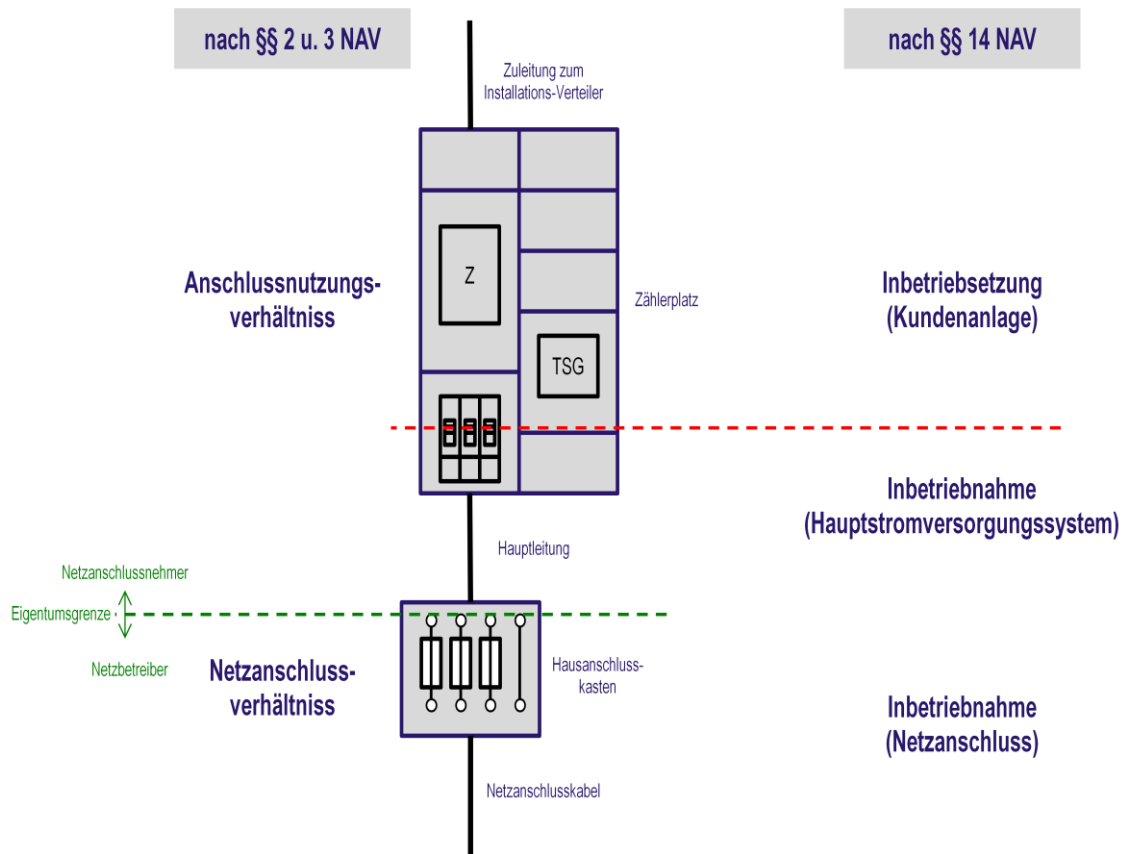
nach §§ 2 u. 3 NAV

nach §§ 14 NAV

Zuleitung zum Installations-Verteiler

Z

TSG

Anschlussnutzungsverhältniss

Zählerplatz

Inbetriebsetzung (Kundenanlage)

Inbetriebnahme (Hauptstromversorgungssystem)

Hauptleitung

Netzanschlussnehmer

Eigentumsgrenze

Netzbetreiber

Netzanschlussverhältniss

Hausanschlusskasten

Inbetriebnahme (Netzanschluss)

Netzanschlusskabel